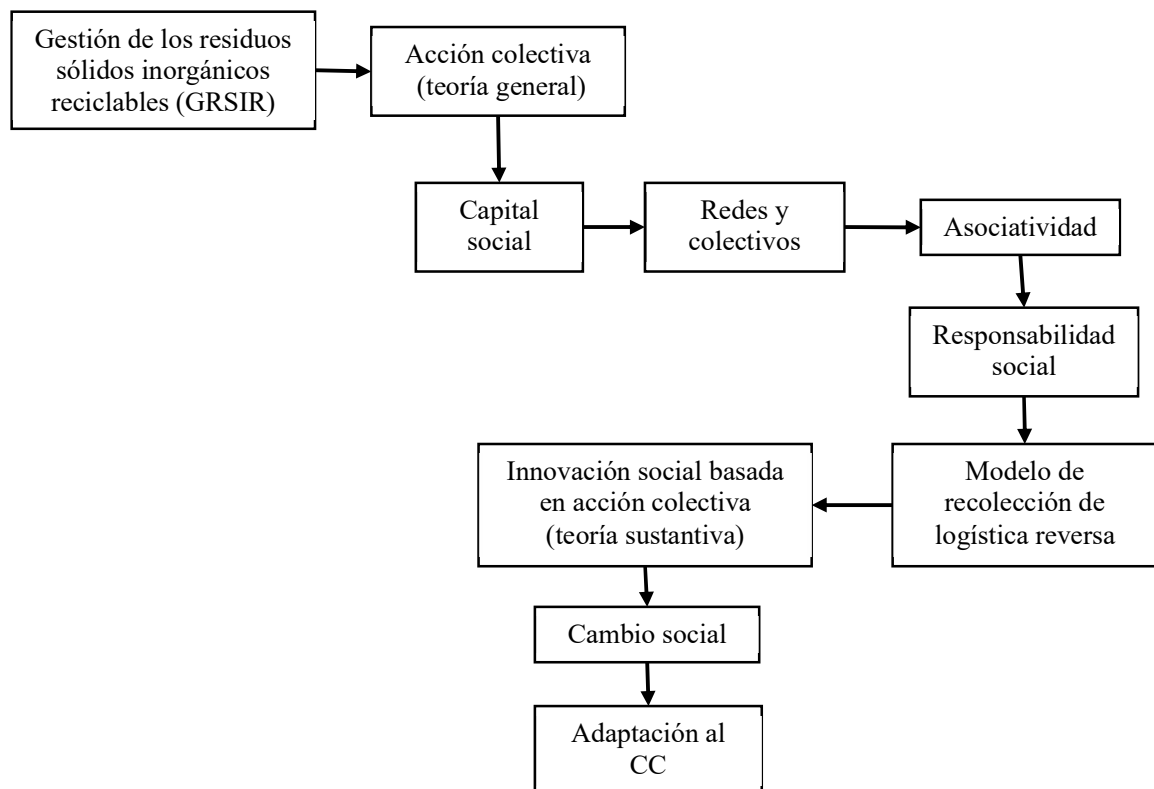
Gestión de los residuos sólidos inorgánicos reciclables (GRSIR)

Acción colectiva (teoría general)

Capital social

Redes y colectivos

Asociatividad

Responsabilidad social

Modelo de recolección de logística reversa

Innovación social basada en acción colectiva (teoría sustantiva)

Cambio social

Adaptación al CC